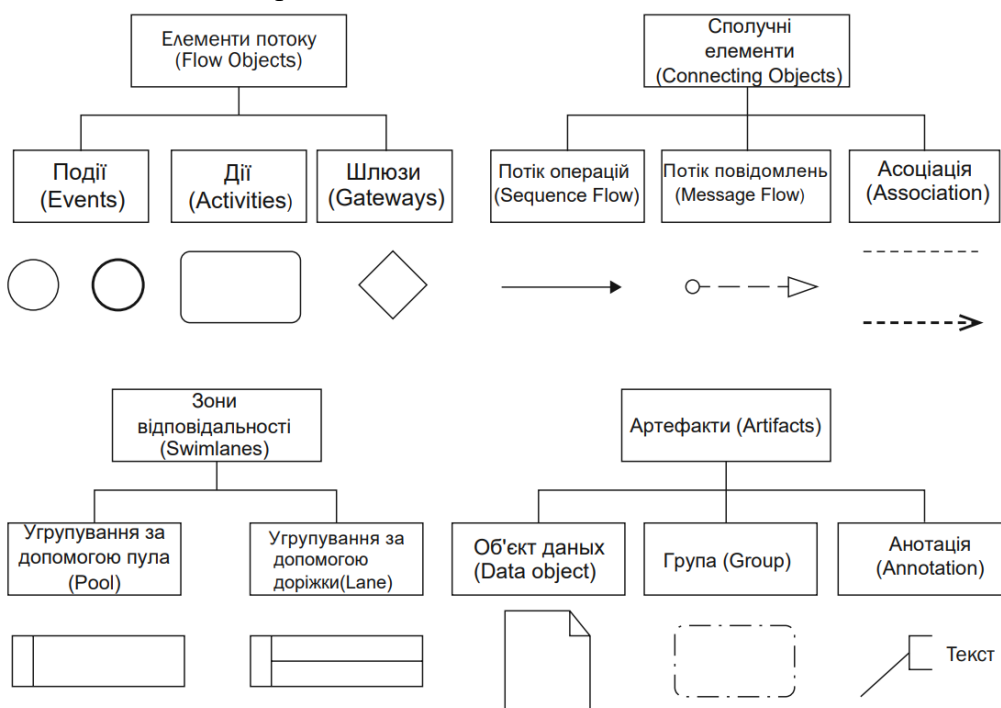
Елементи потоку
(Flow Objects)

Події
(Events)

Дії
(Activities)

Шлюзи
(Gateways)

Сполучні
елементи
(Connecting Objects)

Потік операцій
(Sequence Flow)

Потік повідомлень
(Message Flow)

Асоціація
(Association)

Зони
відповідальності
(Swimlanes)

Угрупування за
допомогою пула
(Pool)

Угрупування за
допомогою
доріжки(Lane)

Артефакти (Artifacts)

Об'єкт даных
(Data object)

Група (Group)

Анотація
(Annotation)

Текст